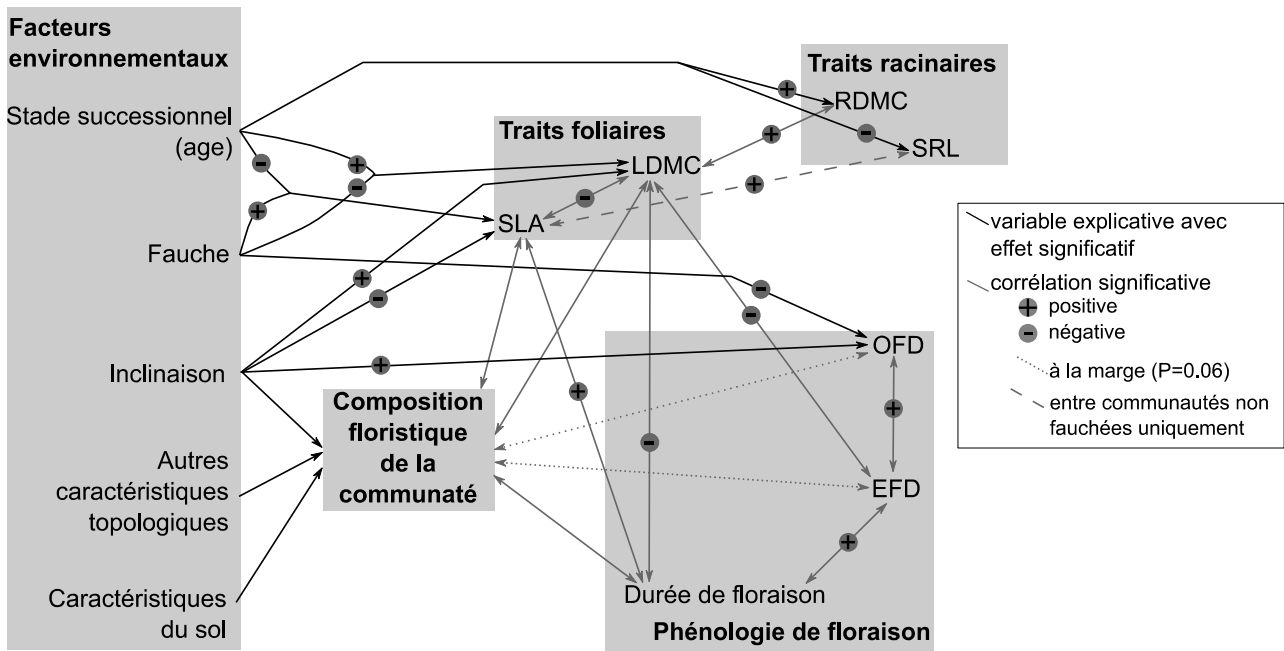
Facteurs environnementaux

Stade successionnel (age)

Fauche

Inclinaison

Autres caractéristiques topologiques

Caractéristiques du sol

Traits foliaires

LDMC

SLA

Traits racinaires

RDMC

SRL

Composition floristique de la communaté

OFD

EFD

Durée de floraison

Phénologie de floraison

variable explicative avec effet significatif

corrélation significative

positive

négative

à la marge (P=0.06)

entre communautés non fauchées uniquement